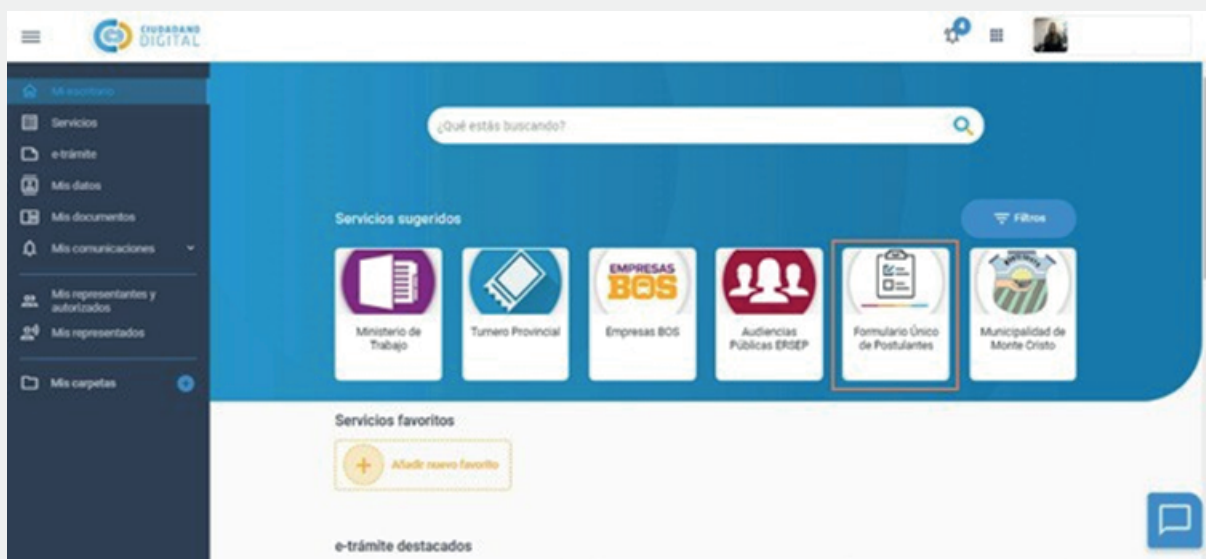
CIUDADANO DIGITAL

Mi escritorio
Servicios
e-trámite
Mis datos
Mis documentos
Mis comunicaciones
Mis representantes y autorizados
Mis representados
Mis carpetas

¿Qué estás buscando?

Servicios sugeridos

Filtros

Ministerio de Trabajo

Turnero Provincial

EMPRESAS BOS
Empresas BOS

Audiencias Públicas ERSEP

Formulario Único de Postulantes

Municipalidad de Monte Cristo

Servicios favoritos

Añadir nuevo favorito

e-trámite destacados